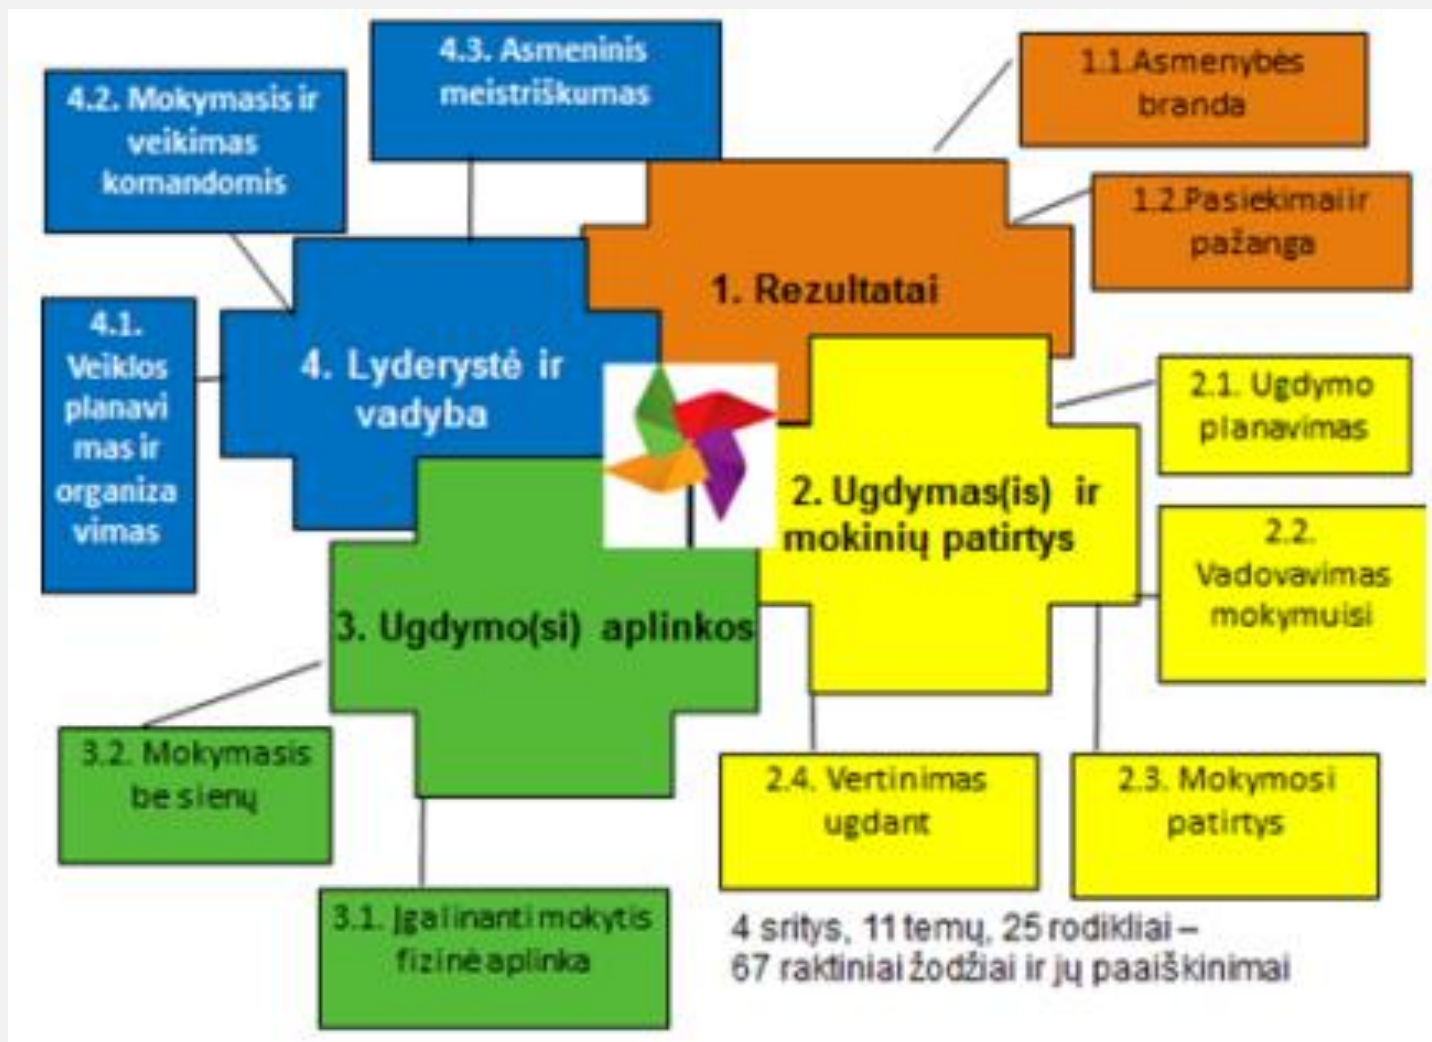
4.3. Asmeninis meistriškumas

4.2. Mokymasis ir veikimas komandomis

1.1.Asmenybės branda

1.2.Pasiekimai ir pažanga

1. Rezultatai

4.1. Veiklos planavimas ir organizavimas

4. Lyderystė ir vadyba

2.1. Ugdymo planavimas

2. Ugdymas(is) ir mokinių patirtys

2.2. Vadovavimas mokymuisi

3. Ugdymo(si) aplinkos

3.2. Mokymasis be sienų

2.4. Vertinimas ugdant

2.3. Mokymosi patirtys

3.1. Įgalinanti mokytis fizinė aplinka

4 sritys, 11 temų, 25 rodikliai – 67 raktiniai žodžiai ir jų paaiškinimai